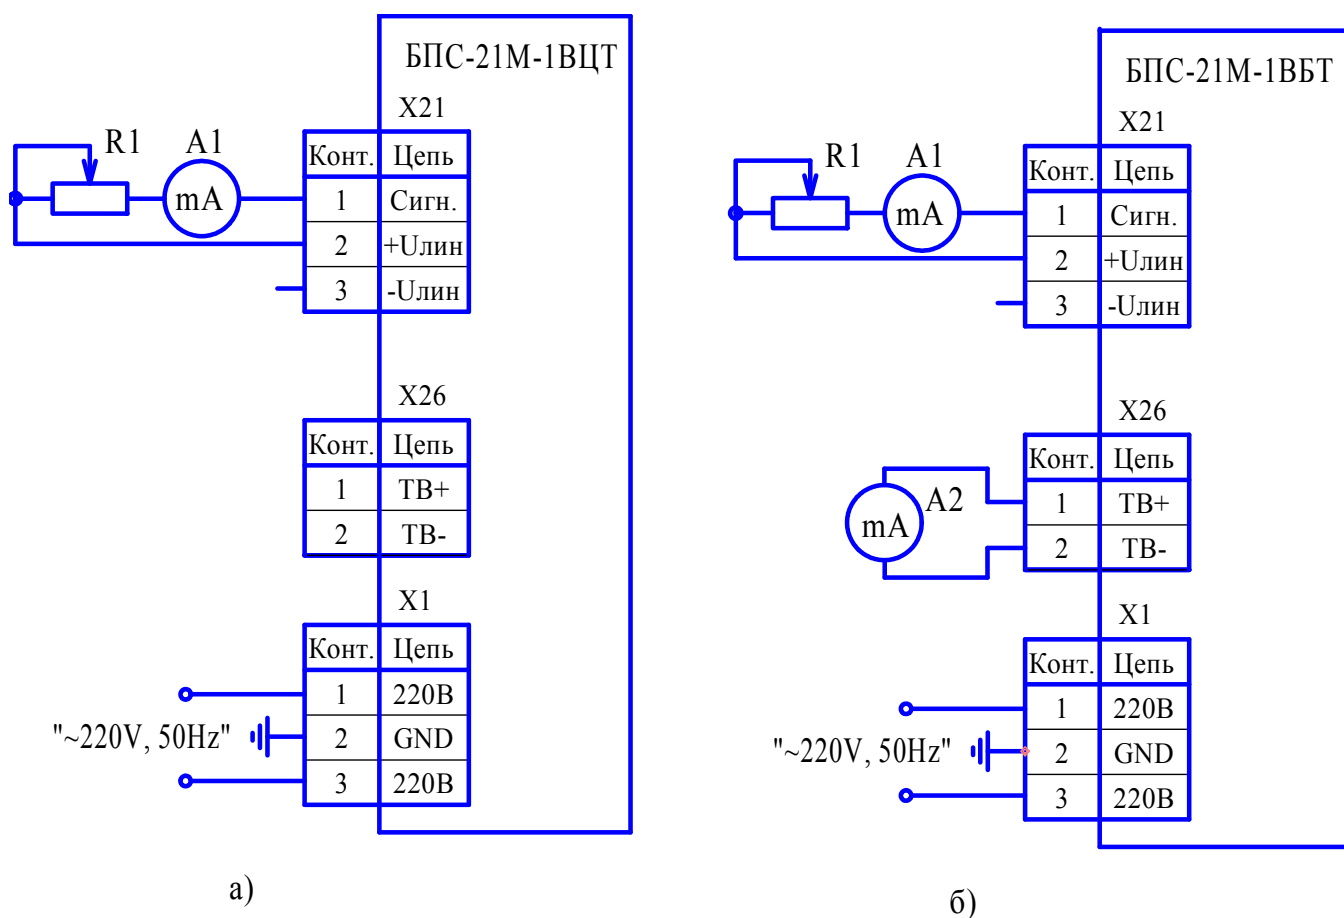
БПС-21М-1ВЦТ

X21

R1 A1

mA

| Конт. | Цепь |
|---|---|
| 1 | Сигн. |
| 2 | +Uлин |
| 3 | -Uлин |

X26

| Конт. | Цепь |
|---|---|
| 1 | ТВ+ |
| 2 | ТВ- |

X1

| Конт. | Цепь |
|---|---|
| 1 | 220В |
| 2 | GND |
| 3 | 220В |

"~220V, 50Hz"

а)

БПС-21М-1ВБТ

X21

R1 A1

mA

| Конт. | Цепь |
|---|---|
| 1 | Сигн. |
| 2 | +Uлин |
| 3 | -Uлин |

X26

mA A2

| Конт. | Цепь |
|---|---|
| 1 | ТВ+ |
| 2 | ТВ- |

X1

| Конт. | Цепь |
|---|---|
| 1 | 220В |
| 2 | GND |
| 3 | 220В |

"~220V, 50Hz"

б)